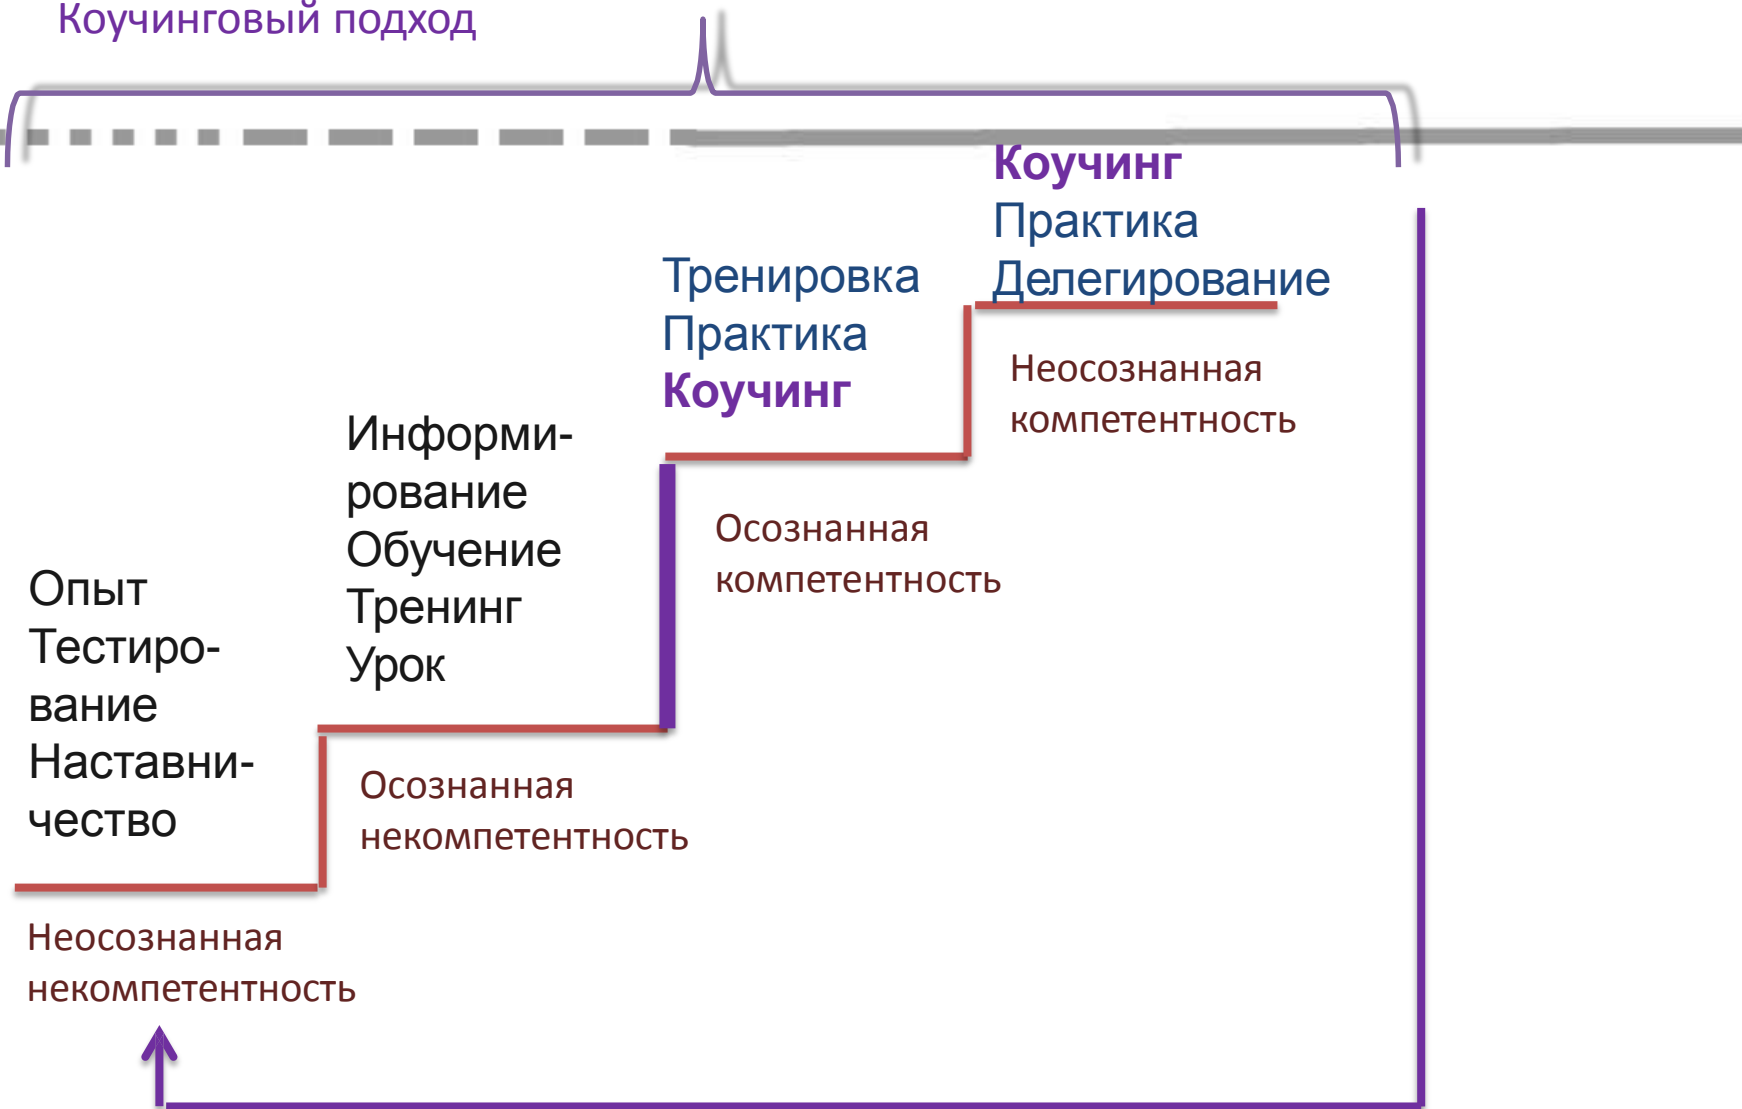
Коучинговый подход

Коучинг
Практика
Делегирование

Тренировка
Практика
Коучинг

Неосознанная компетентность

Информирование
Обучение
Тренинг
Урок

Осознанная компетентность

Опыт
Тестирование
Наставничество

Осознанная некомпетентность

Неосознанная некомпетентность